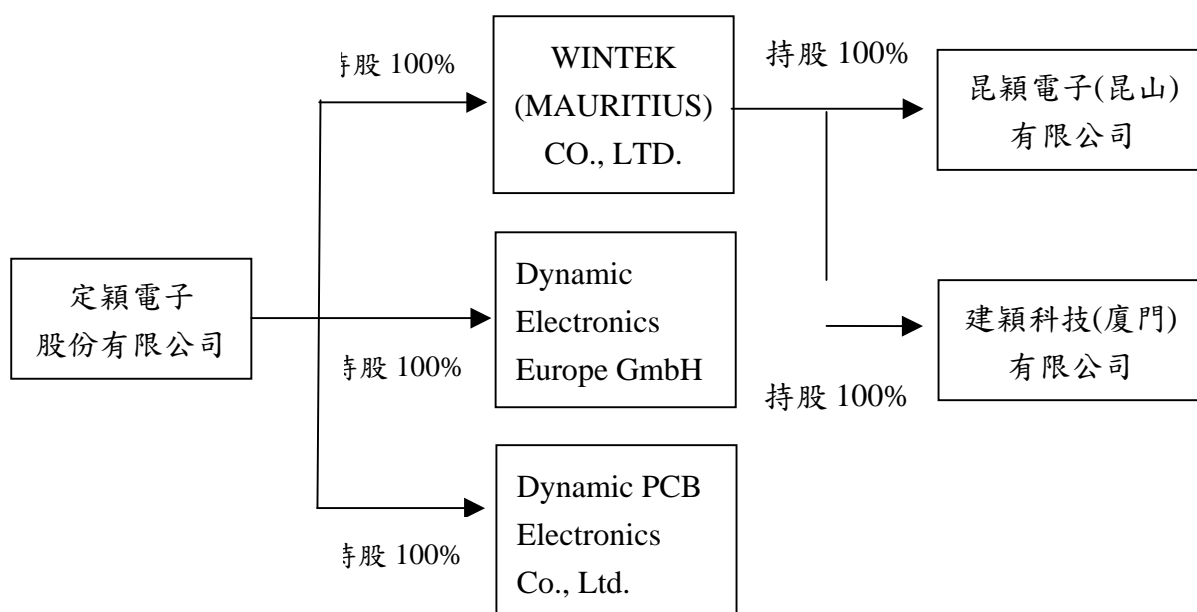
定穎電子股份有限公司

寺股 100%

WINTEK (MAURITIUS) CO., LTD.

持股 100%

昆穎電子(昆山)有限公司

寺股 100%

Dynamic Electronics Europe GmbH

建穎科技(廈門)有限公司

持股 100%

寺股 100%

Dynamic PCB Electronics Co., Ltd.